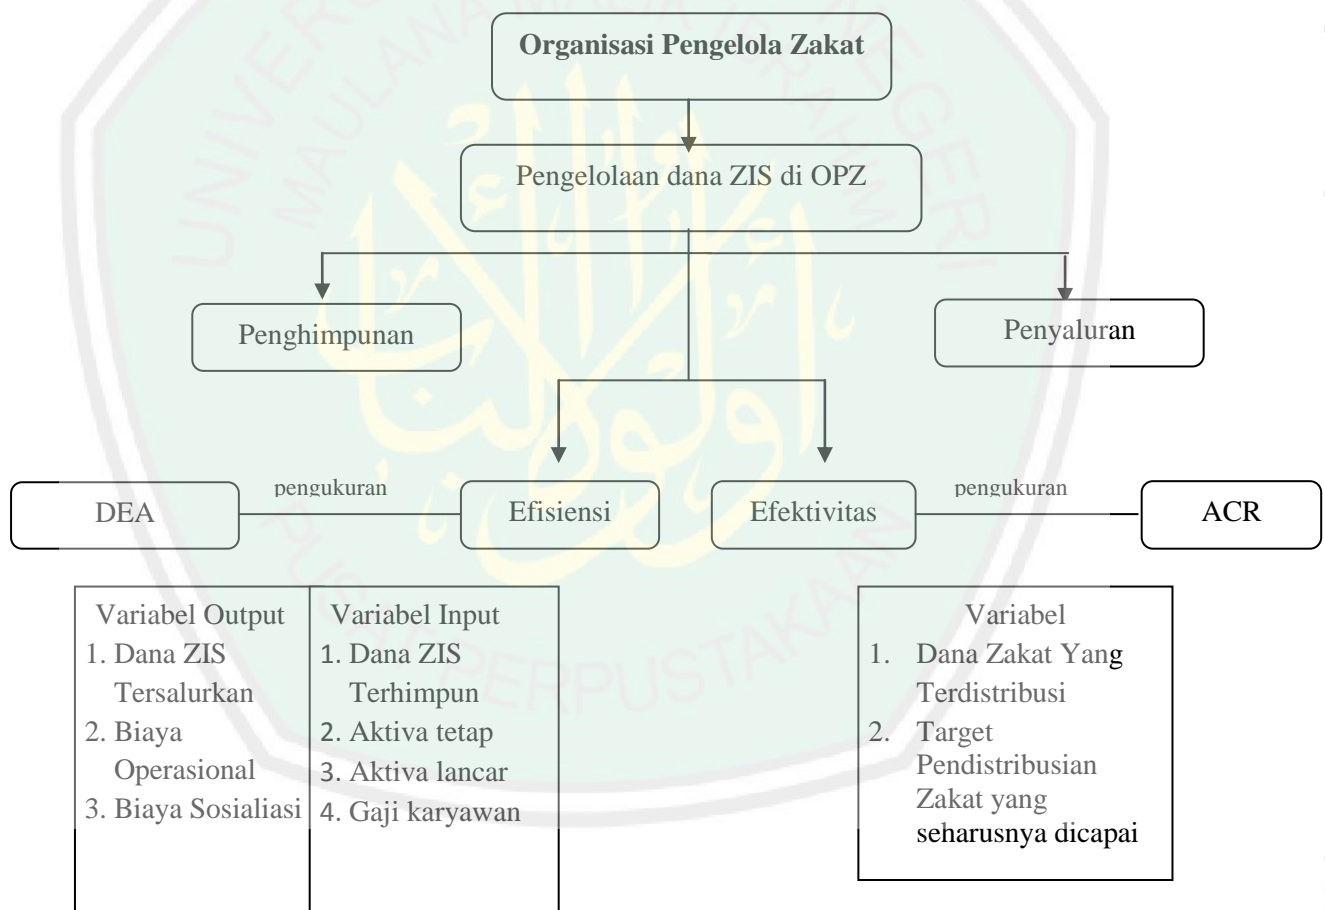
Organisasi Pengelola Zakat

Pengelolaan dana ZIS di OPZ

Penghimpunan

Penyaluran

DEA

pengukuran

Efisiensi

Efektivitas

pengukuran

ACR

Variabel Output
1. Dana ZIS Tersalurkan
2. Biaya Operasional
3. Biaya Sosialiasi

Variabel Input
1. Dana ZIS Terhimpun
2. Aktiva tetap
3. Aktiva lancar
4. Gaji karyawan

Variabel
1. Dana Zakat Yang Terdistribusi
2. Target Pendistribusian Zakat yang seharusnya dicapai